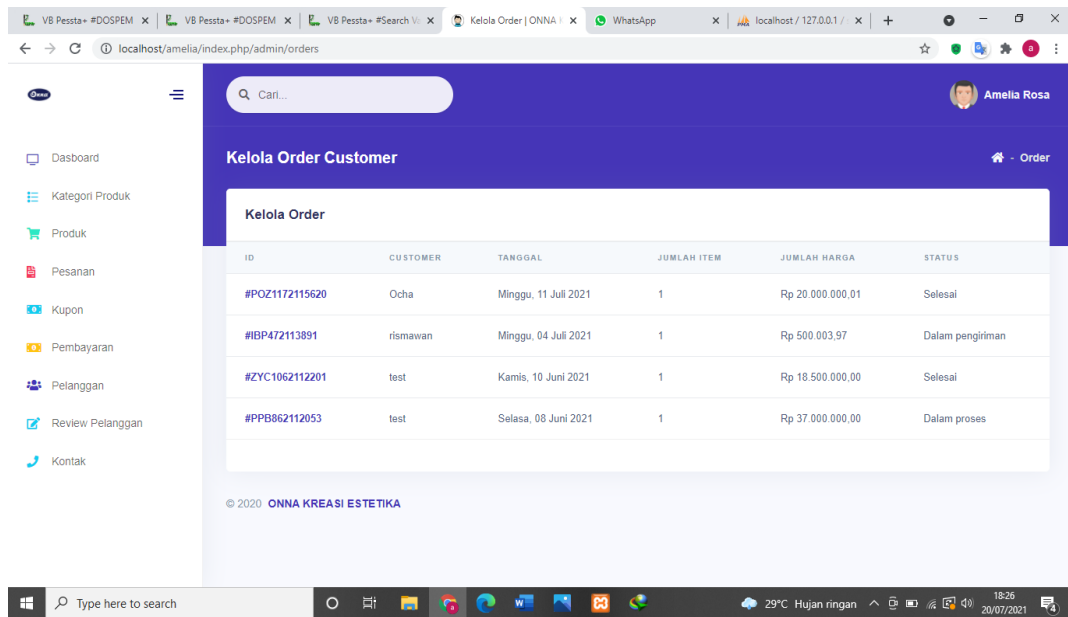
VB Pessta+ #DOSPEM × | VB Pessta+ #DOSPEM × | VB Pessta+ #Search Va × | Kelola Order | ONNA × | WhatsApp × | localhost / 127.0.0.1 / × | +

localhost/amelia/index.php/admin/orders

Q Cari...

Amelia Rosa

Dasboard
Kategori Produk
Produk
Pesanan
Kupon
Pembayaran
Pelanggan
Review Pelanggan
Kontak

Kelola Order Customer

Order

Kelola Order

| ID | CUSTOMER | TANGGAL | JUMLAH ITEM | JUMLAH HARGA | STATUS |
|---|---|---|---|---|---|
| #POZ1172115620 | Ocha | Minggu, 11 Juli 2021 | 1 | Rp 20.000.000,01 | Selesai |
| #IBP472113891 | rismawan | Minggu, 04 Juli 2021 | 1 | Rp 500.003,97 | Dalam pengiriman |
| #ZYC1062112201 | test | Kamis, 10 Juni 2021 | 1 | Rp 18.500.000,00 | Selesai |
| #PPB862112053 | test | Selasa, 08 Juni 2021 | 1 | Rp 37.000.000,00 | Dalam proses |

© 2020 ONNA KREASI ESTETIKA

Type here to search

29°C Hujan ringan

18:26
20/07/2021